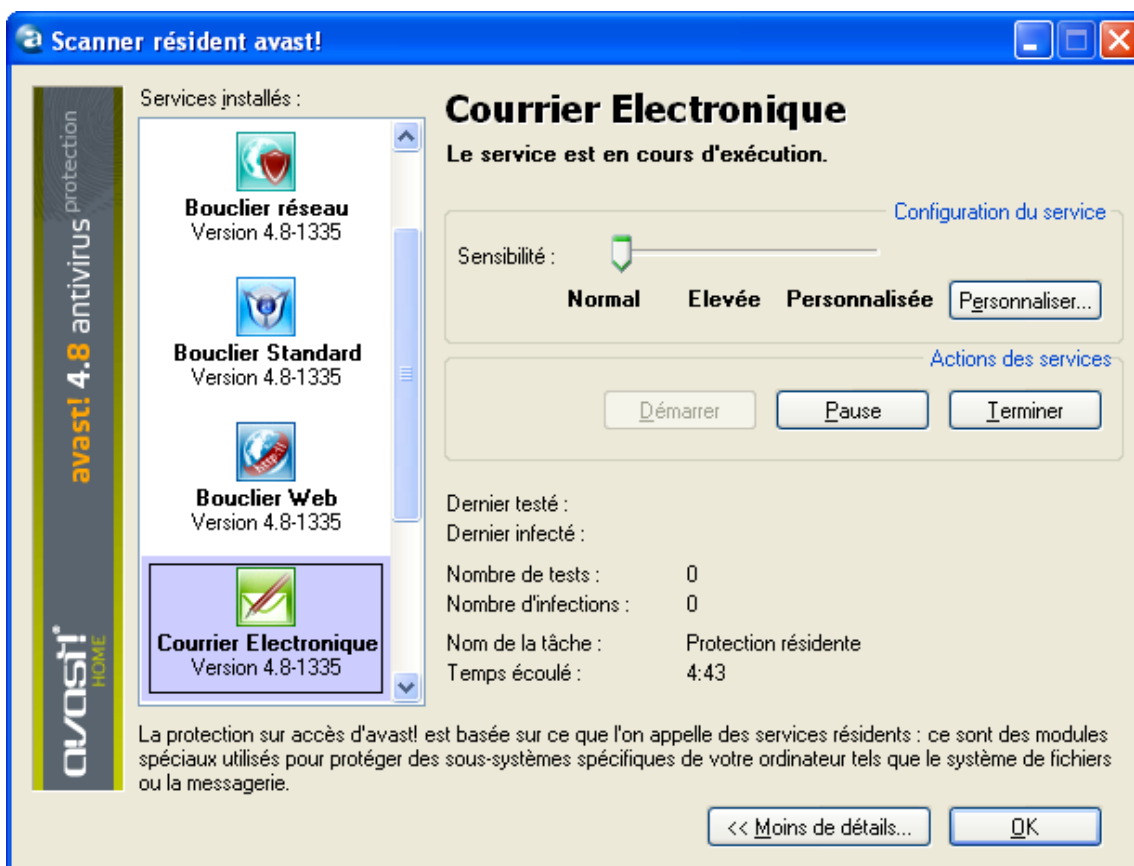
Scanner résident avast!

avast! 4.8 antivirus protection

avast! HOME

Services installés :

Bouclier réseau
Version 4.8-1335

Bouclier Standard
Version 4.8-1335

Bouclier Web
Version 4.8-1335

Courrier Electronique
Version 4.8-1335

Courrier Electronique

Le service est en cours d'exécution.

Configuration du service

Sensibilité :

Normal Elevée Personnalisée Personnaliser...

Actions des services

Démarrer Pause Terminer

Dernier testé :
Dernier infecté :

| | |
|---|---|
| Nombre de tests : | 0 |
| Nombre d'infections : | 0 |
| Nom de la tâche : | Protection résidente |
| Temps écoulé : | 4:43 |

La protection sur accès d'avast! est basée sur ce que l'on appelle des services résidents : ce sont des modules spéciaux utilisés pour protéger des sous-systèmes spécifiques de votre ordinateur tels que le système de fichiers ou la messagerie.

<< Moins de détails... OK